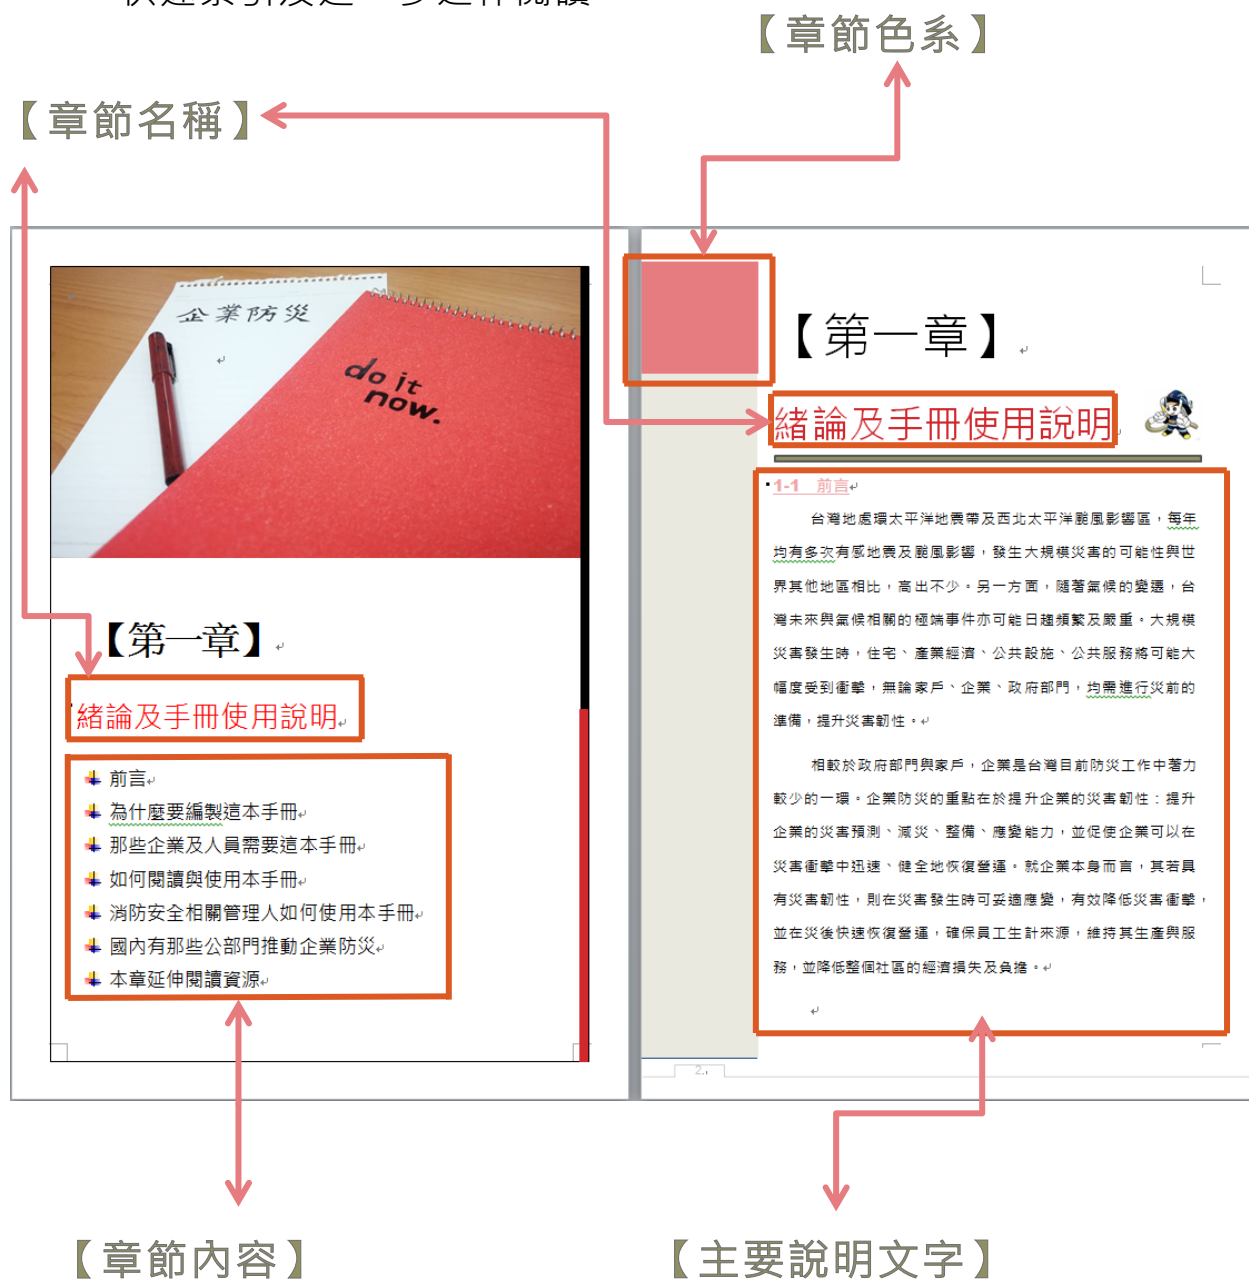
【章節色系】

【章節名稱】

企業防災

do it now.

【第一章】

緒論及手冊使用說明

前言
為什麼要編製這本手冊
那些企業及人員需要這本手冊
如何閱讀與使用本手冊
消防安全相關管理人如何使用本手冊
國內有那些公部門推動企業防災
本章延伸閱讀資源

【第一章】

緒論及手冊使用說明

1-1 前言

台灣地處環太平洋地震帶及西北太平洋颱風影響區，每年均有多次有感地震及颱風影響，發生大規模災害的可能性與世界其他地區相比，高出不少。另一方面，隨著氣候的變遷，台灣未來與氣候相關的極端事件亦可能日趨頻繁及嚴重。大規模災害發生時，住宅、產業經濟、公共設施、公共服務將可能大幅度受到衝擊，無論家戶、企業、政府部門，均需進行災前的準備，提升災害韌性。

相較於政府部門與家戶，企業是台灣目前防災工作中著力較少的一環。企業防災的重點在於提升企業的災害韌性：提升企業的災害預測、減災、整備、應變能力，並促使企業可以在災害衝擊中迅速、健全地恢復營運。就企業本身而言，其若具有災害韌性，則在災害發生時可妥適應變，有效降低災害衝擊，並在災後快速恢復營運，確保員工生計來源，維持其生產與服務，並降低整個社區的經濟損失及負擔。

2

【章節內容】

【主要說明文字】